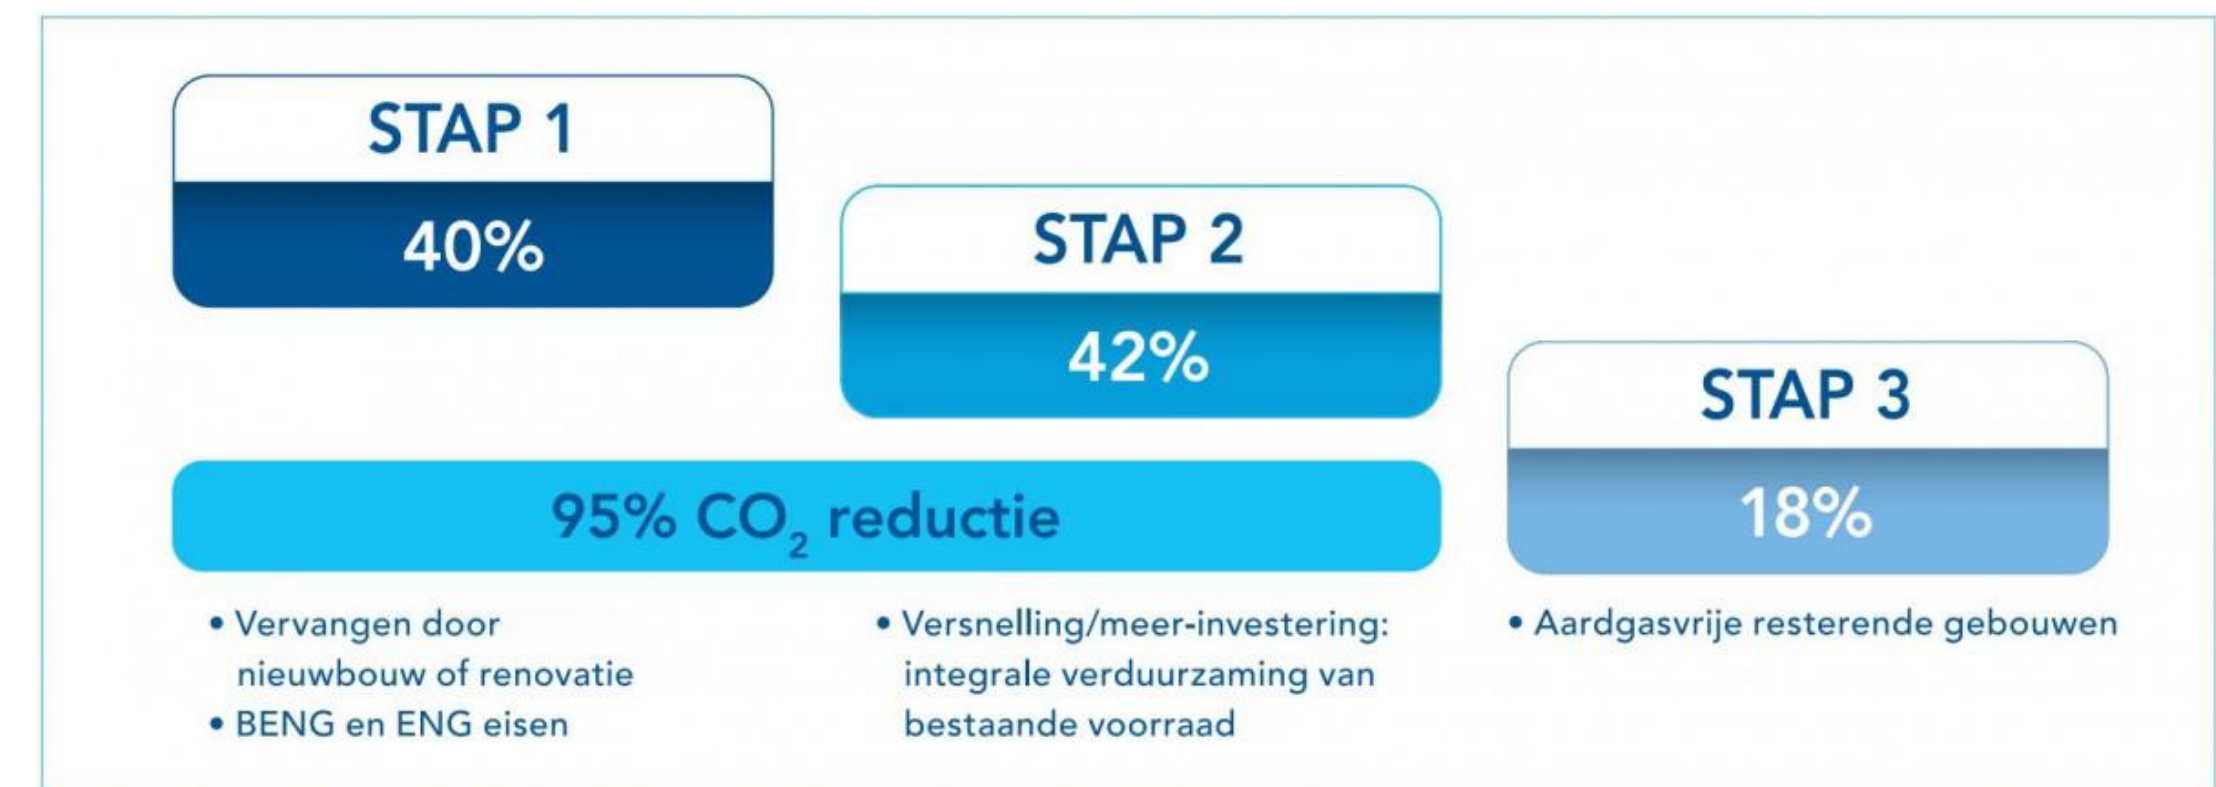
STAP 1

40%

STAP 2

42%

STAP 3

18%

95% $CO_2$ reductie

• Vervangen door nieuwbouw of renovatie
• BENG en ENG eisen

• Versnelling/meer-investering: integrale verduurzaming van bestaande voorraad

• Aardgasvrije resterende gebouwen